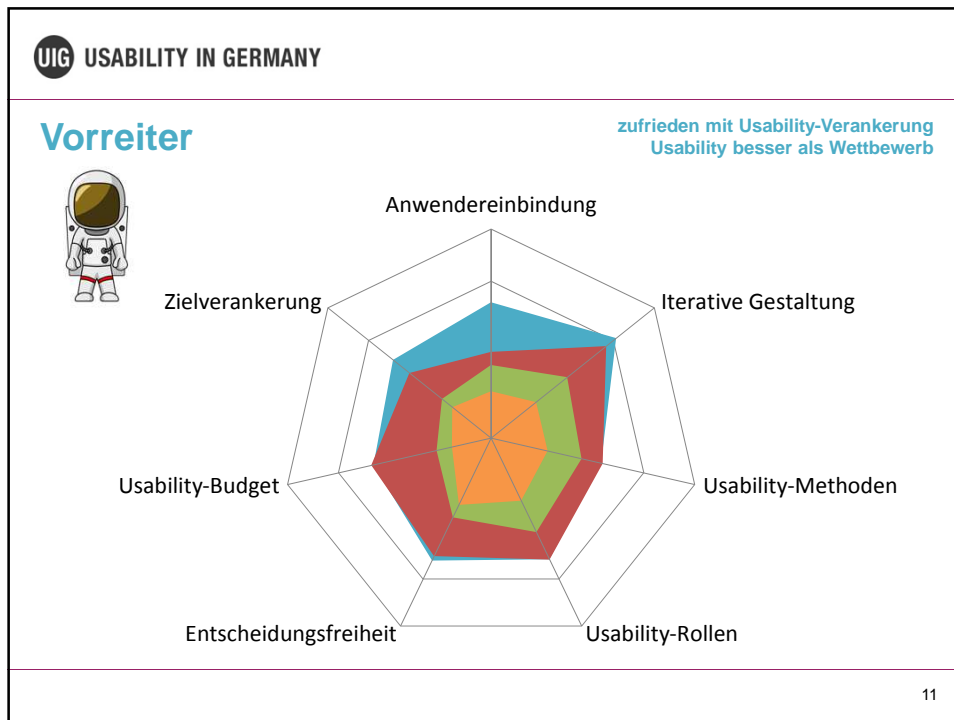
UIG USABILITY IN GERMANY

Vorreiter

zufrieden mit Usability-Verankerung
Usability besser als Wettbewerb

Anwendereinbindung

Iterative Gestaltung

Usability-Methoden

Usability-Rollen

Entscheidungsfreiheit

Usability-Budget

Zielverankerung

11